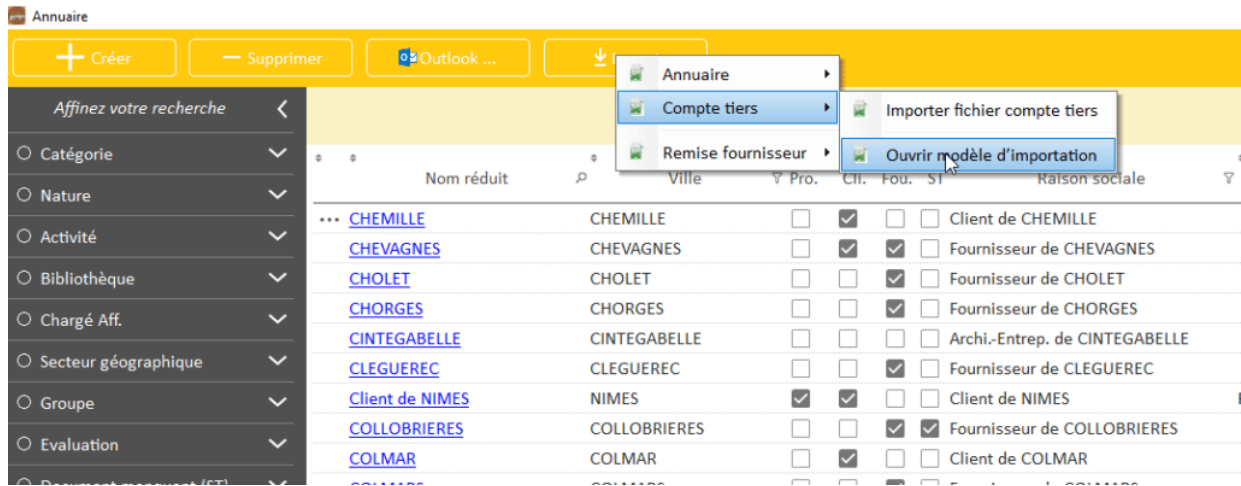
Annuaire

Créer
Supprimer
Outlook ...

Annuaire
Compte tiers
Remise fournisseur

Importer fichier compte tiers
Ouvrir modèle d'importation

Affinez votre recherche
Catégorie
Nature
Activité
Bibliothèque
Chargé Aff.
Secteur géographique
Groupe
Evaluation
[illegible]

| Nom réduit | Ville | Pro. | Cli. | Fou. | ST | Raison sociale |
|---|---|---|---|---|---|---|
| CHEMILLE | CHEMILLE | | ☑ | | | Client de CHEMILLE |
| CHEVAGNES | CHEVAGNES | | ☑ | ☑ | | Fournisseur de CHEVAGNES |
| CHOLET | CHOLET | | | ☑ | | Fournisseur de CHOLET |
| CHORGES | CHORGES | | | ☑ | | Fournisseur de CHORGES |
| CINTEGABELLE | CINTEGABELLE | | | | | Archi.-Entrep. de CINTEGABELLE |
| CLEGUEREC | CLEGUEREC | | | ☑ | | Fournisseur de CLEGUEREC |
| Client de NIMES | NIMES | ☑ | ☑ | | | Client de NIMES |
| COLLOBRIERES | COLLOBRIERES | | | ☑ | ☑ | Fournisseur de COLLOBRIERES |
| COLMAR | COLMAR | | ☑ | | | Client de COLMAR |
| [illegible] | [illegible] | | | | | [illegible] |